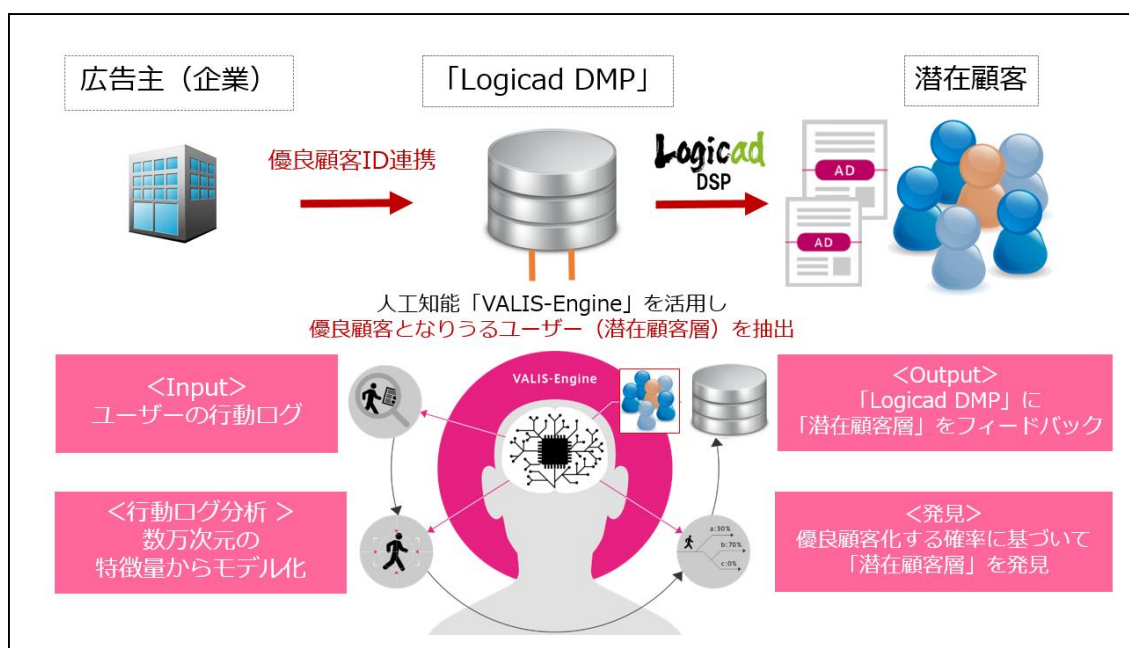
広告主（企業）

「Logicad DMP」

潜在顧客

優良顧客ID連携

Logicad DSP

AD

AD

人工知能「VALIS-Engine」を活用し
優良顧客となりうるユーザー（潜在顧客層）を抽出

VALIS-Engine

<Input>
ユーザーの行動ログ

<Output>
「Logicad DMP」に
「潜在顧客層」をフィードバック

<行動ログ分析 >
数万次元の
特徴量からモデル化

<発見>
優良顧客化する確率に基づいて
「潜在顧客層」を発見

a:30%
b:70%
c:0%